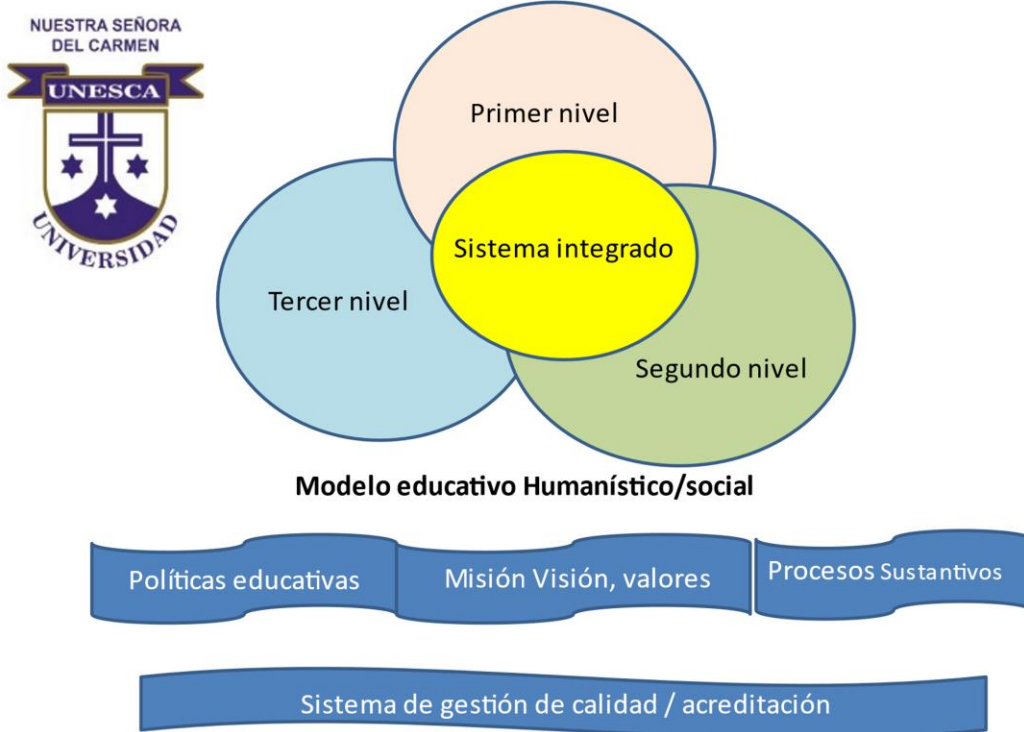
NUESTRA SEÑORA DEL CARMEN

UNESCA

UNIVERSIDAD

Primer nivel

Sistema integrado

Tercer nivel

Segundo nivel

Modelo educativo Humanístico/social

Políticas educativas

Misión Visión, valores

Procesos Sustantivos

Sistema de gestión de calidad / acreditación